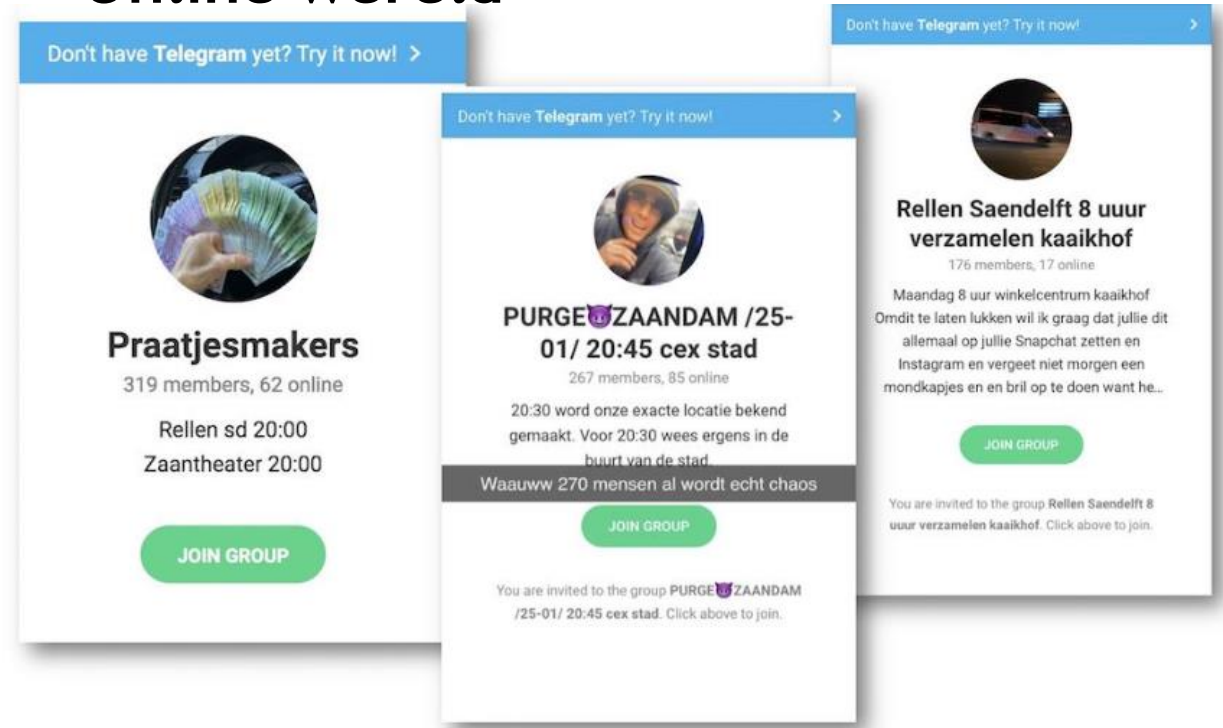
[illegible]

Don't have Telegram yet? Try it now! >

Praatjesmakers

319 members, 62 online

Rellen sd 20:00
Zaantheater 20:00

JOIN GROUP

Don't have Telegram yet? Try it now! >

PURGE😈ZAANDAM /25-01/ 20:45 cex stad

267 members, 85 online

20:30 word onze exacte locatie bekend gemaakt. Voor 20:30 wees ergens in de buurt van de stad.

Waauww 270 mensen al wordt echt chaos

JOIN GROUP

You are invited to the group PURGE😈ZAANDAM /25-01/ 20:45 cex stad. Click above to join.

Don't have Telegram yet? Try it now! >

Rellen Saendelft 8 uuur verzamelen kaaikhof

176 members, 17 online

Maandag 8 uur winkelcentrum kaaikhof Omdit te laten lukken wil ik graag dat jullie dit allemaal op jullie Snapchat zetten en Instagram en vergeet niet morgen een mondkapjes en en bril op te doen want he...

JOIN GROUP

You are invited to the group Rellen Saendelft 8 uuur verzamelen kaaikhof. Click above to join.